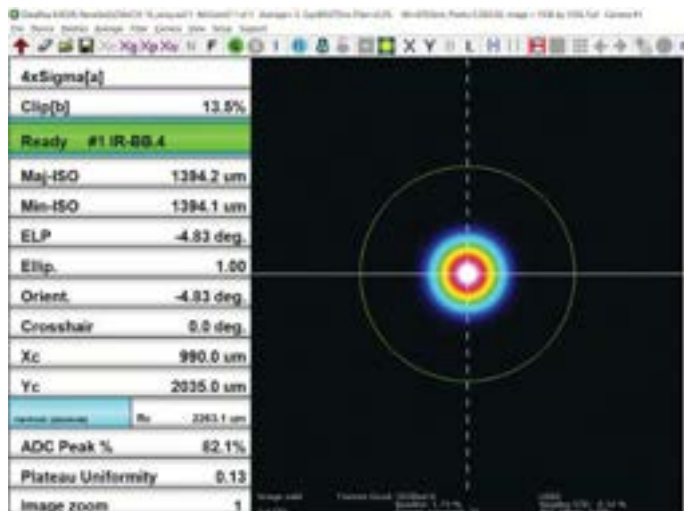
4xSigma[a]

| Clip[b] | 13.5% |
|---|---|
| Ready #1 IR-BB.4 | |
| Maj-ISO | 1394.2 um |
| Min-ISO | 1394.1 um |
| ELP | -4.83 deg. |
| Ellip. | 1.00 |
| Orient. | -4.83 deg. |
| Crosshair | 0.0 deg. |
| Xc | 990.0 um |
| Yc | 2035.0 um |
| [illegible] Rc | 2263.1 um |
| ADC Peak % | 82.1% |
| Plateau Uniformity | 0.13 |
| Image zoom | 1 |

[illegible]